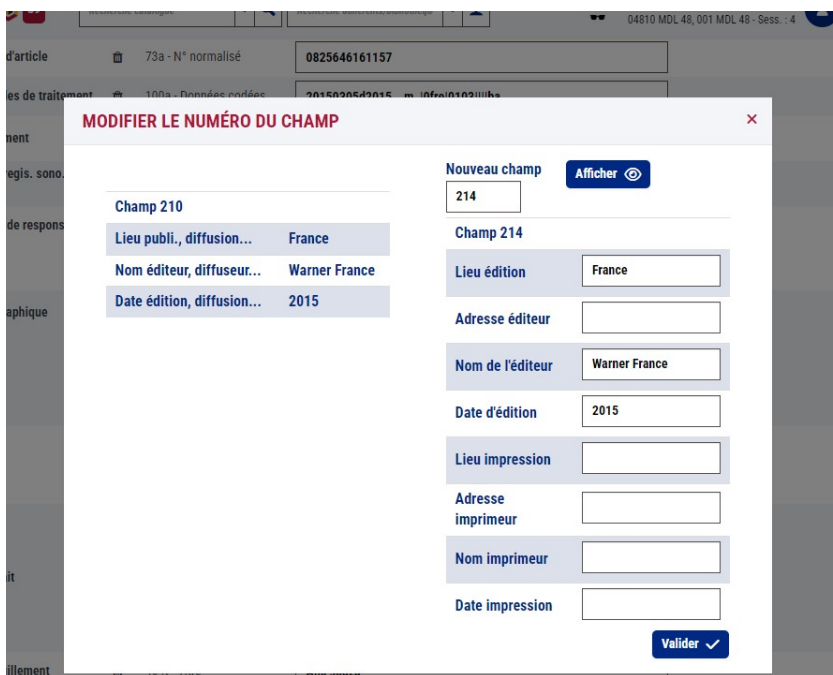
Recherche catalogue

04810 MDL 48, 001 MDL 48 - Sess. : 4

d'article 73a - N° normalisé 0825646161157

les de traitement 100a - Données codées 20150305d2015 m |0fre|0103|||ba

nent

egis. sono.

de respons

aphique

it

illement

MODIFIER LE NUMÉRO DU CHAMP ×

Nouveau champ
214
Afficher

Champ 210

| Lieu publi., diffusion... | France |
|---|---|
| Nom éditeur, diffuseur... | Warner France |
| Date édition, diffusion... | 2015 |

Champ 214

| Lieu édition | France |
|---|---|
| Adresse éditeur | |
| Nom de l'éditeur | Warner France |
| Date d'édition | 2015 |
| Lieu impression | |
| Adresse imprimeur | |
| Nom imprimeur | |
| Date impression | |

Valider